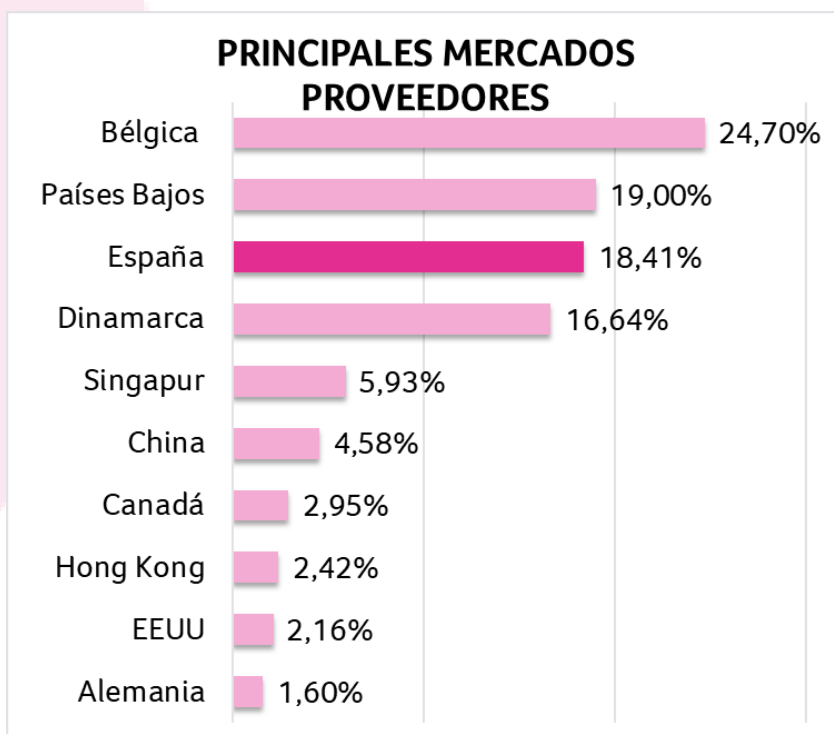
PRINCIPALES MERCADOS PROVEEDORES

| País | Porcentaje |
|---|---|
| Bélgica | 24,70% |
| Países Bajos | 19,00% |
| España | 18,41% |
| Dinamarca | 16,64% |
| Singapur | 5,93% |
| China | 4,58% |
| Canadá | 2,95% |
| Hong Kong | 2,42% |
| EEUU | 2,16% |
| Alemania | 1,60% |